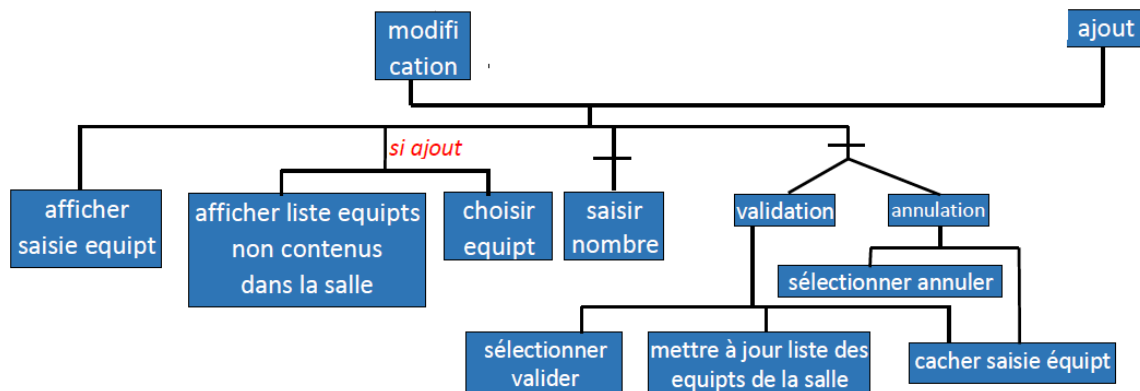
modification

ajout

si ajout

afficher saisie equipt

afficher liste equipts non contenus dans la salle

choisir equipt

saisir nombre

validation

annulation

sélectionner annuler

sélectionner valider

mettre à jour liste des equipts de la salle

cacher saisie équipt